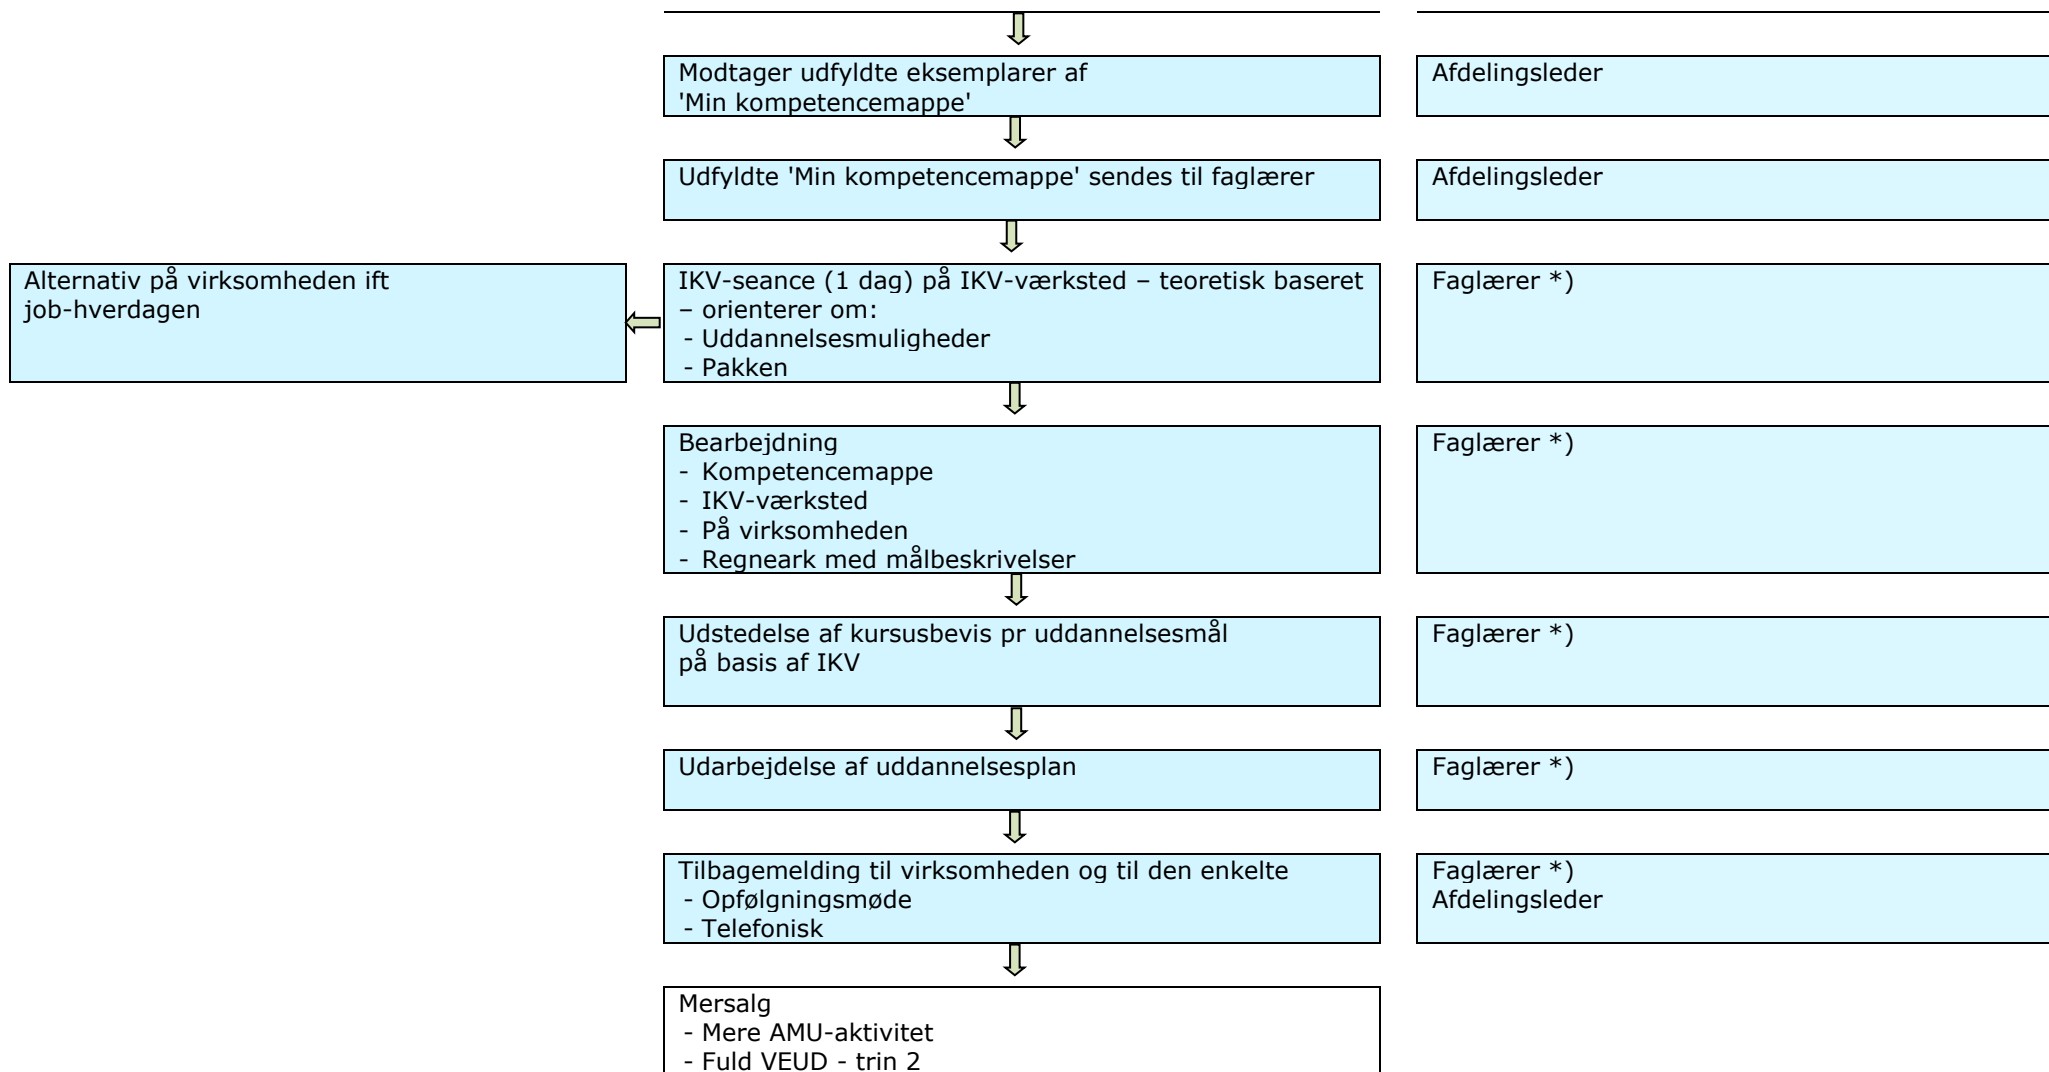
Modtager udfyldte eksemplarer af 'Min kompetencemappe'

Afdelingsleder

Udfyldte 'Min kompetencemappe' sendes til faglærer

Afdelingsleder

Alternativ på virksomheden ift job-hverdagen

IKV-seance (1 dag) på IKV-værksted – teoretisk baseret – orienterer om:
- Uddannelsesmuligheder
- Pakken

Faglærer *)

Bearbejdning
- Kompetencemappe
- IKV-værksted
- På virksomheden
- Regneark med målbeskrivelser

Faglærer *)

Udstedelse af kursusbevis pr uddannelsesmål på basis af IKV

Faglærer *)

Udarbejdelse af uddannelsesplan

Faglærer *)

Tilbagemelding til virksomheden og til den enkelte
- Opfølgningsmøde
- Telefonisk

Faglærer *)
Afdelingsleder

Mersalg
- Mere AMU-aktivitet
- Fuld VEUD - trin 2